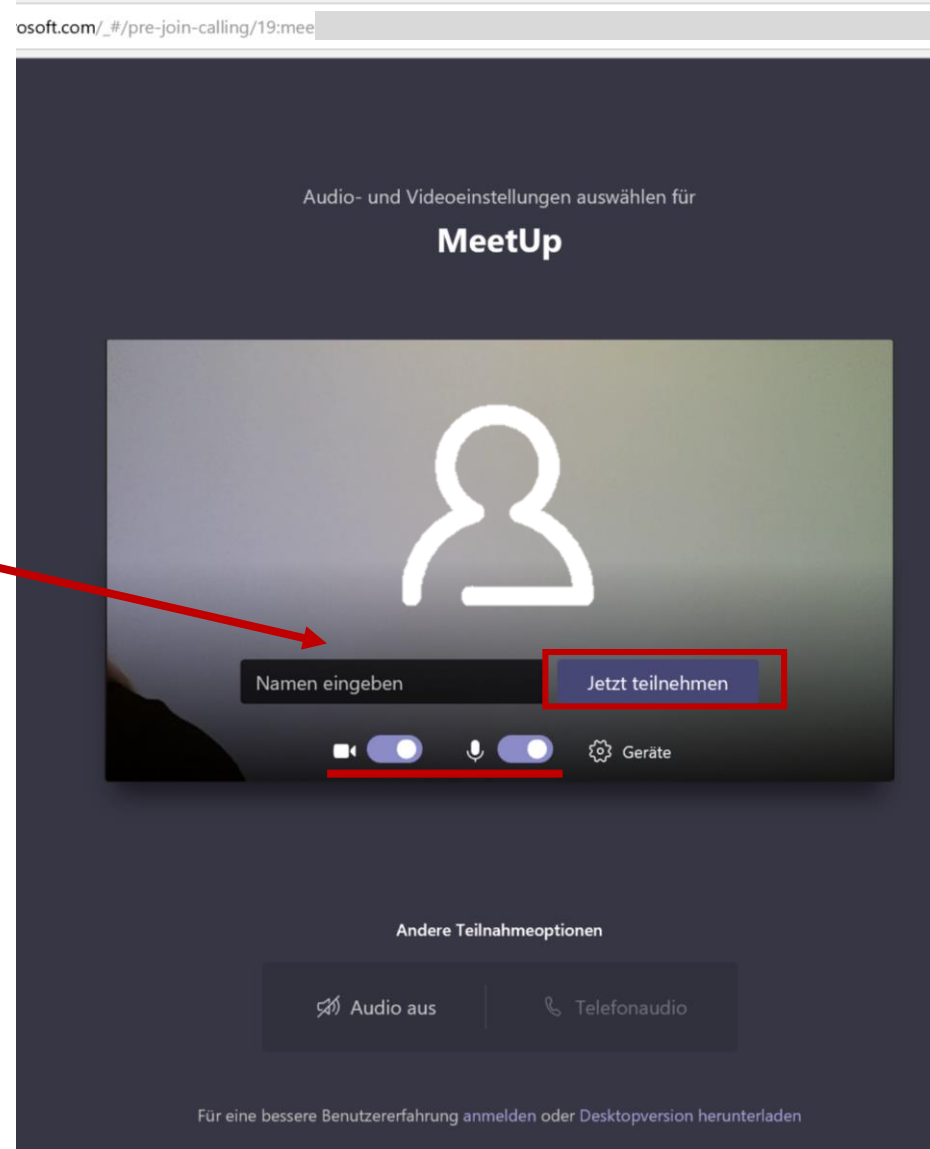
rosoft.com/_#/pre-join-calling/19:mee

Audio- und Videoeinstellungen auswählen für

MeetUp

Namen eingeben

Jetzt teilnehmen

Geräte

Andere Teilnahmeoptionen

Audio aus

Telefonaudio

Für eine bessere Benutzererfahrung anmelden oder Desktopversion herunterladen